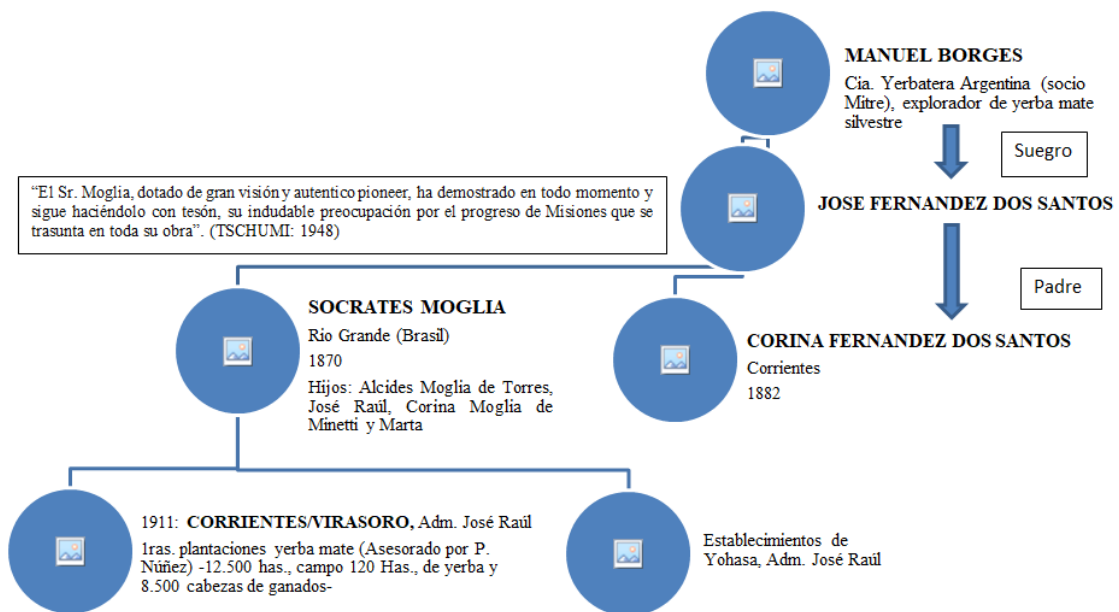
MANUEL BORGES

Cia. Yerbatera Argentina (socio Mitre), explorador de yerba mate silvestre

Suegro

"El Sr. Moglia, dotado de gran visión y autentico pioneer, ha demostrado en todo momento y sigue haciéndolo con tesón, su indudable preocupación por el progreso de Misiones que se trasunta en toda su obra". (TSCHUMI: 1948)

JOSE FERNANDEZ DOS SANTOS

Padre

SOCRATES MOGLIA

Río Grande (Brasil)

1870

Hijos: Alcides Moglia de Torres, José Raúl, Corina Moglia de Minetti y Marta

CORINA FERNANDEZ DOS SANTOS

Corrientes

1882

1911: CORRIENTES/VIRASORO, Adm. José Raúl

1ras. plantaciones yerba mate (Asesorado por P. Núñez) -12.500 has., campo 120 Has., de yerba y 8.500 cabezas de ganados-

Establecimientos de Yohasa, Adm. José Raúl